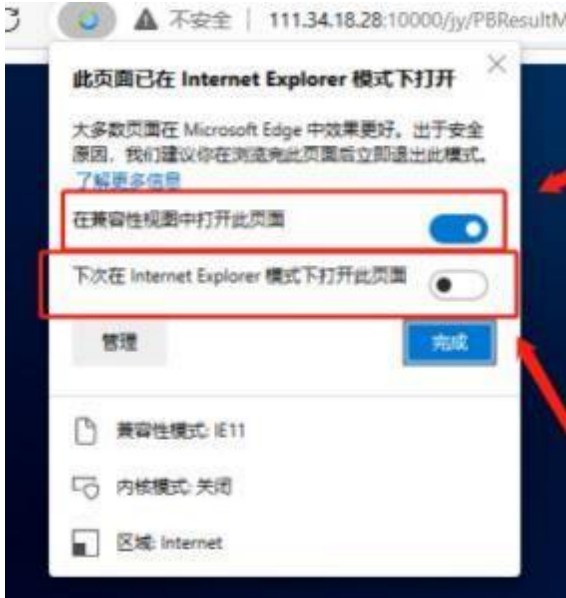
不安全 | 111.34.18.28:10000/jy/PBResultM

此页面已在 Internet Explorer 模式下打开

大多数页面在 Microsoft Edge 中效果更好。出于安全原因，我们建议你在浏览完此页面后立即退出此模式。
了解更多信息

在兼容性视图中打开此页面

下次在 Internet Explorer 模式下打开此页面

管理

完成

兼容性模式: IE11

内核模式: 关闭

区域: Internet